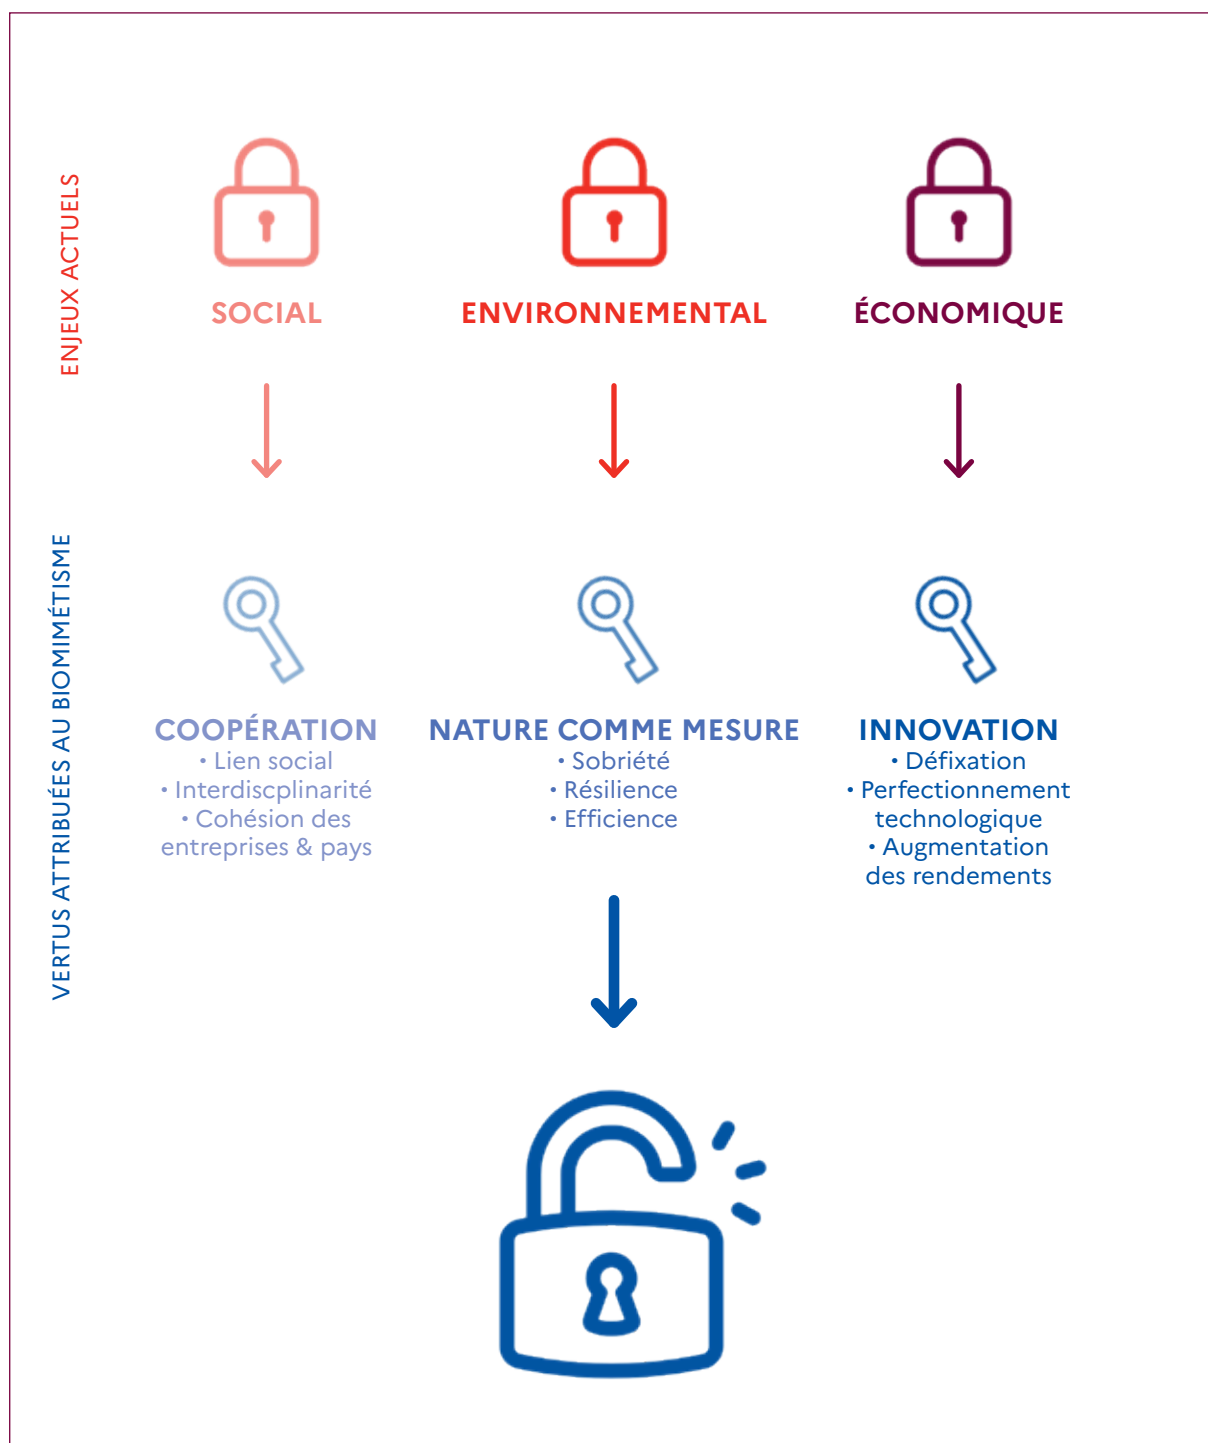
ENJEUX ACTUELS

SOCIAL

ENVIRONNEMENTAL

ÉCONOMIQUE

VERTUS ATTRIBUÉES AU BIOMIMÉTISME

COOPÉRATION
• Lien social
• Interdiscplinarité
• Cohésion des entreprises & pays

NATURE COMME MESURE
• Sobriété
• Résilience
• Efficience

INNOVATION
• Défixation
• Perfectionnement technologique
• Augmentation des rendements